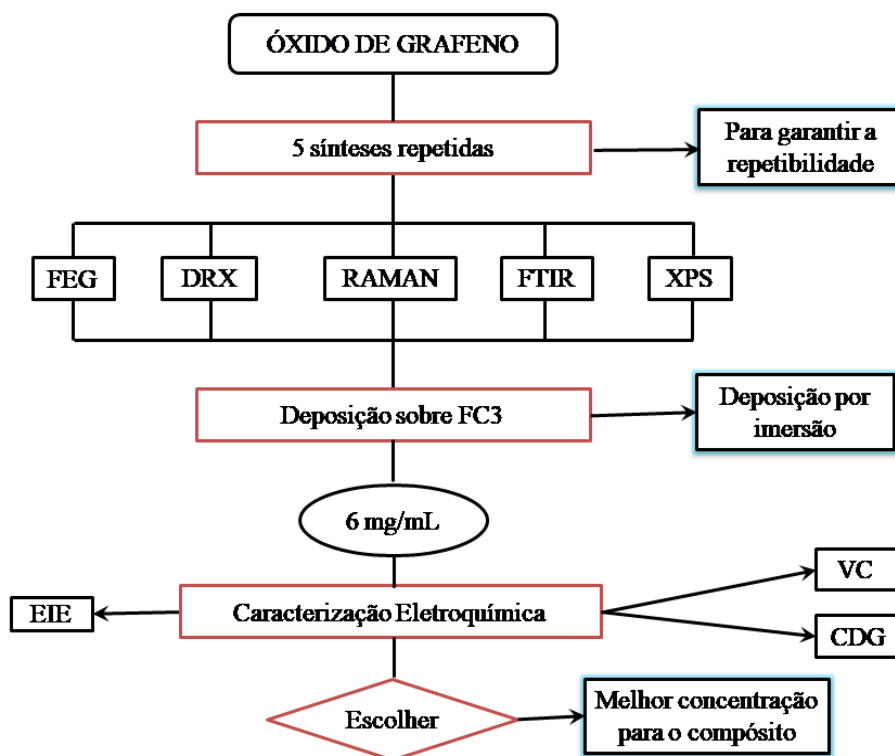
ÓXIDO DE GRAFENO

5 sínteses repetidas

Para garantir a repetibilidade

FEG

DRX

RAMAN

FTIR

XPS

Deposição sobre FC3

Deposição por imersão

6 mg/mL

EIE

Caracterização Eletroquímica

VC

CDG

Escolher

Melhor concentração para o compósito